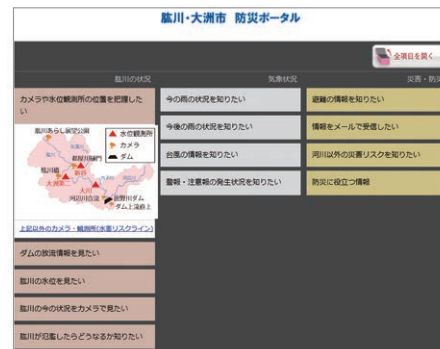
肱川・大洲市 防災ポータル

全項目を開く

肱川の状況

気象状況

災害・防災

カメラや水位観測所の位置を把握したい

肱川あらし展望公園

水位観測所

カメラ

ダム

鹿野川ダム

肱川橋

大洲

河辺川合流

鹿野川ダム
ダム上流

上記以外のカメラ・観測所(水害リスクライン)

ダムの放流情報を見たい

肱川の水位を見たい

肱川の今の状況をカメラで見たい

肱川が氾濫したらどうなるか知りたい

今の雨の状況を知りたい

今後の雨の状況を知りたい

台風の情報を知りたい

警報・注意報の発生状況を知りたい

避難の情報を知りたい

情報をメールで受信したい

河川以外の災害リスクを知りたい

防災に役立つ情報